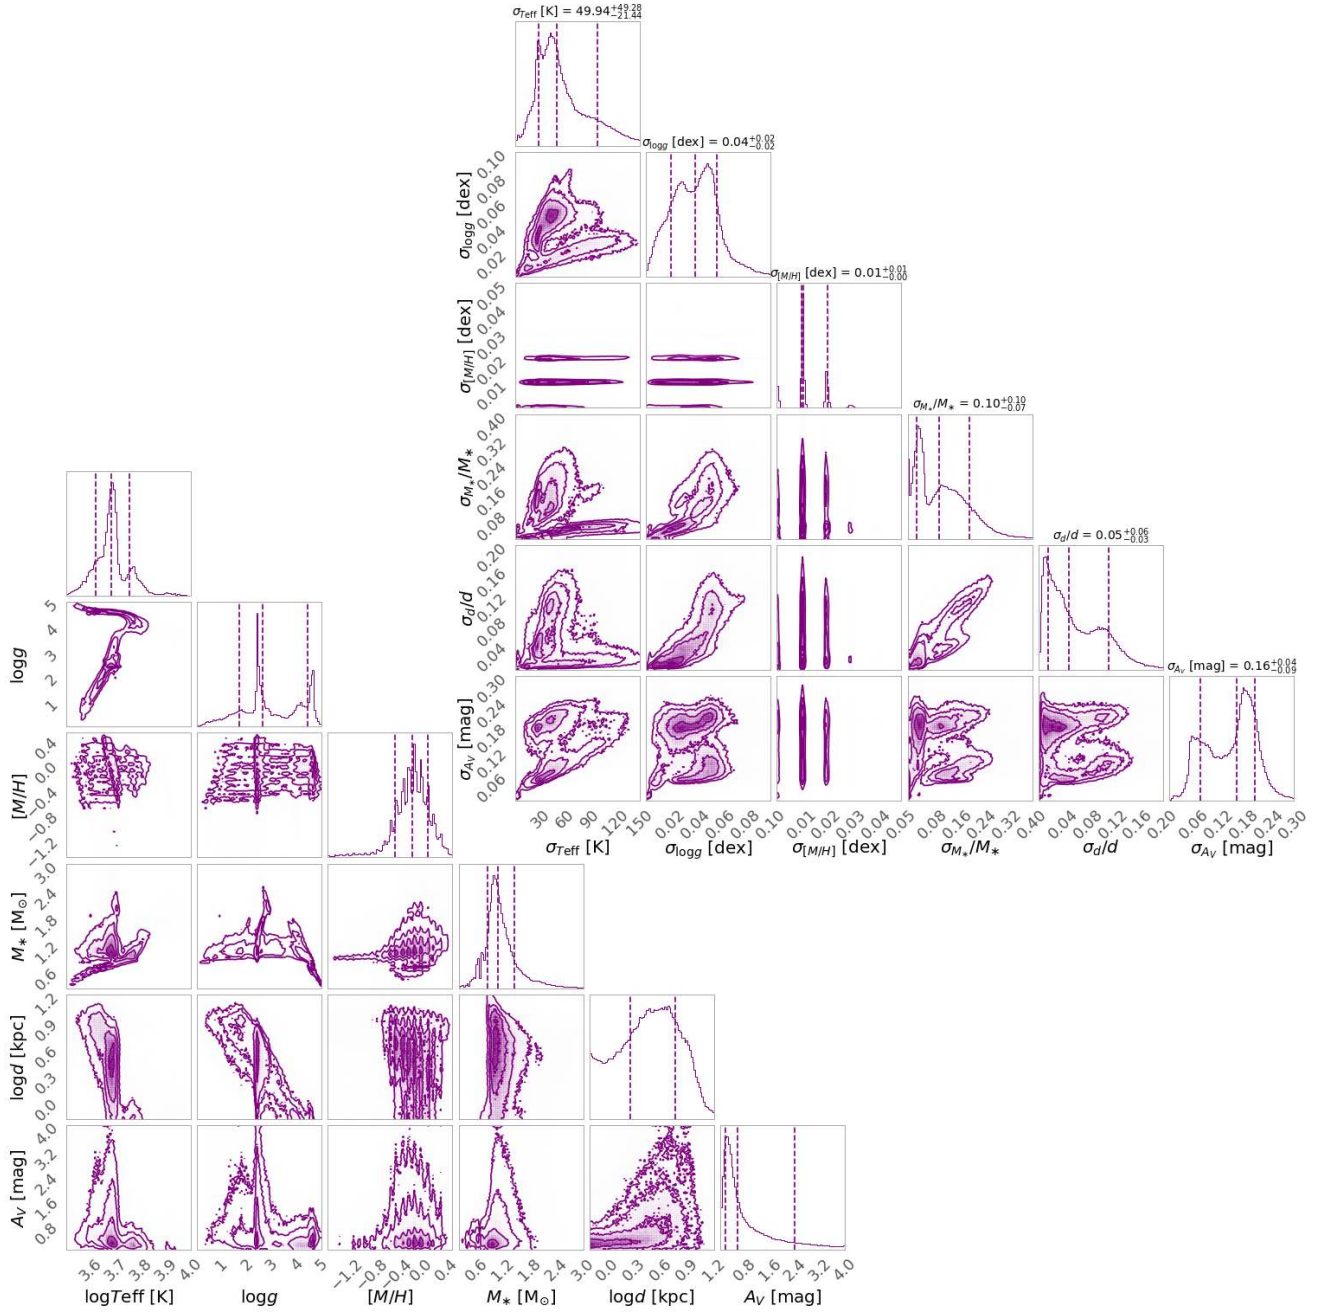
$\sigma_{Teff}$ [K] = $49.94^{+49.28}_{-21.44}$

$\sigma_{logg}$ [dex] = $0.04^{+0.02}_{-0.02}$

$\sigma_{[M/H]}$ [dex] = $0.01^{+0.01}_{-0.00}$

$\sigma_{M_*}/M_*$ = $0.10^{+0.10}_{-0.07}$

$\sigma_d/d$ = $0.05^{+0.06}_{-0.03}$

$\sigma_{A_V}$ [mag] = $0.16^{+0.04}_{-0.09}$

$\sigma_{logg}$ [dex]
0.02 0.04 0.06 0.08 0.10

$\sigma_{[M/H]}$ [dex]
0.01 0.02 0.03 0.04 0.05

$\sigma_{M_*}/M_*$
0.08 0.16 0.24 0.32 0.40

$\sigma_d/d$
0.04 0.08 0.12 0.16 0.20

$\sigma_{A_V}$ [mag]
0.06 0.12 0.18 0.24 0.30

30 60 90 120 150
$\sigma_{Teff}$ [K]

0.02 0.04 0.06 0.08 0.10
$\sigma_{logg}$ [dex]

0.01 0.02 0.03 0.04 0.05
$\sigma_{[M/H]}$ [dex]

0.08 0.16 0.24 0.32 0.40
$\sigma_{M_*}/M_*$

0.04 0.08 0.12 0.16 0.20
$\sigma_d/d$

0.06 0.12 0.18 0.24 0.30
$\sigma_{A_V}$ [mag]

logg
1 2 3 4 5

[M/H]
−1.2 −0.8 −0.4 0.0 0.4

$M_*$ [M$_\odot$]
0.6 1.2 1.8 2.4 3.0

logd [kpc]
0.0 0.3 0.6 0.9 1.2

$A_V$ [mag]
0.8 1.6 2.4 3.2 4.0

3.6 3.7 3.8 3.9 4.0
logTeff [K]

1 2 3 4 5
logg

−1.2 −0.8 −0.4 0.0 0.4
[M/H]

0.6 1.2 1.8 2.4 3.0
$M_*$ [M$_\odot$]

0.0 0.3 0.6 0.9 1.2
logd [kpc]

0.8 1.6 2.4 3.2 4.0
$A_V$ [mag]